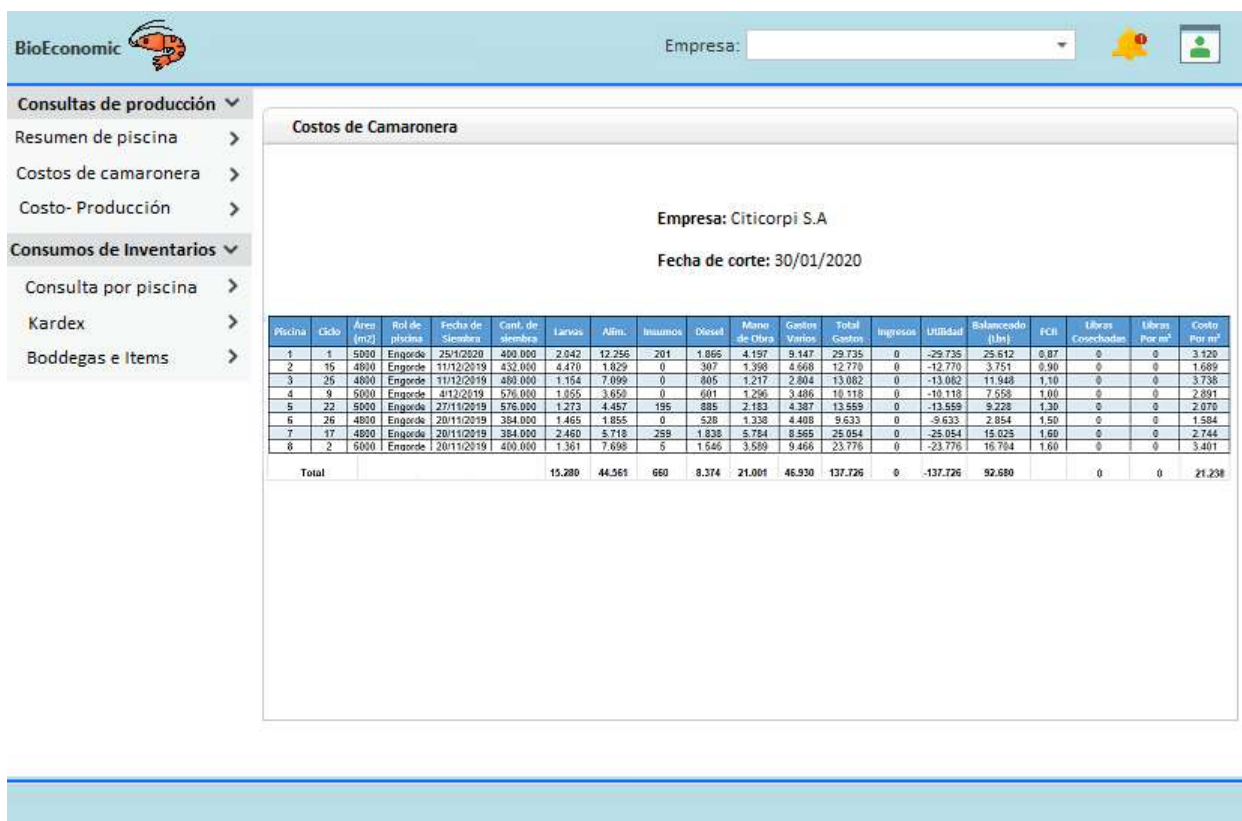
BioEconomic

Empresa:

Consultas de producción
Resumen de piscina
Costos de camaronera
Costo- Producción
Consumos de Inventarios
Consulta por piscina
Kardex
Boddegas e Items

Costos de Camaronera

Empresa: Citicorpi S.A

Fecha de corte: 30/01/2020

| Piscina | Ciclo | Área (m2) | Rol de piscina | Fecha de Siembra | Cant. de siembra | Larvas | Alim. | Insumos | Diesel | Mano de Obra | Gastos Varios | Total Gastos | Ingresos | Utilidad | Balanceado (Lbs) | FCR | Libras Cosechadas | Libras Por m² | Costo Por m² |
|---|---|---|---|---|---|---|---|---|---|---|---|---|---|---|---|---|---|---|---|
| 1 | 1 | 5000 | Engorde | 25/1/2020 | 400.000 | 2.042 | 12.256 | 201 | 1.866 | 4.197 | 9.147 | 29.735 | 0 | -29.735 | 25.612 | 0,87 | 0 | 0 | 3.120 |
| 2 | 15 | 4800 | Engorde | 11/12/2019 | 432.000 | 4.470 | 1.829 | 0 | 307 | 1.398 | 4.668 | 12.770 | 0 | -12.770 | 3.751 | 0,90 | 0 | 0 | 1.689 |
| 3 | 25 | 4800 | Engorde | 11/12/2019 | 480.000 | 1.154 | 7.099 | 0 | 805 | 1.217 | 2.804 | 13.082 | 0 | -13.082 | 11.948 | 1,10 | 0 | 0 | 3.738 |
| 4 | 9 | 5000 | Engorde | 4/12/2019 | 576.000 | 1.055 | 3.650 | 0 | 601 | 1.296 | 3.486 | 10.118 | 0 | -10.118 | 7.558 | 1,00 | 0 | 0 | 2.891 |
| 5 | 22 | 5000 | Engorde | 27/11/2019 | 576.000 | 1.273 | 4.457 | 195 | 885 | 2.183 | 4.387 | 13.559 | 0 | -13.559 | 9.228 | 1,30 | 0 | 0 | 2.070 |
| 6 | 26 | 4800 | Engorde | 20/11/2019 | 384.000 | 1.465 | 1.855 | 0 | 528 | 1.338 | 4.408 | 9.633 | 0 | -9.633 | 2.854 | 1,50 | 0 | 0 | 1.584 |
| 7 | 17 | 4800 | Engorde | 20/11/2019 | 384.000 | 2.460 | 5.718 | 259 | 1.838 | 5.784 | 8.565 | 25.054 | 0 | -25.054 | 15.025 | 1,60 | 0 | 0 | 2.744 |
| 8 | 2 | 6000 | Engorde | 20/11/2019 | 400.000 | 1.361 | 7.698 | 5 | 1.546 | 3.589 | 9.466 | 23.776 | 0 | -23.776 | 16.704 | 1,60 | 0 | 0 | 3.401 |
| Total | | | | | | 15.280 | 44.561 | 660 | 8.374 | 21.001 | 46.930 | 137.726 | 0 | -137.726 | 92.680 | | 0 | 0 | 21.238 |